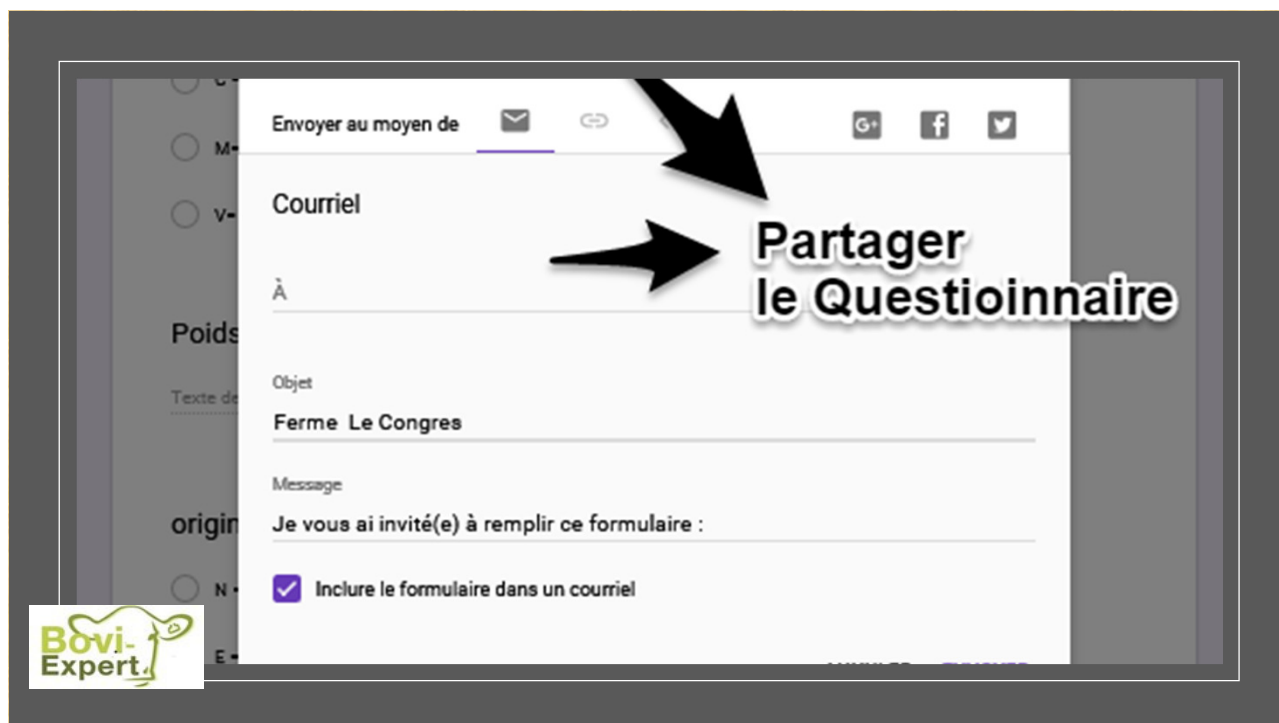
C-
M-
V-
Poids
Texte de
origin
N -
E -

Envoyer au moyen de

Courriel

Partager
le Questioinnaire

À

Objet
Ferme Le Congres

Message
Je vous ai invité(e) à remplir ce formulaire :

Inclure le formulaire dans un courriel

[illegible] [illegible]

Bovi-Expert